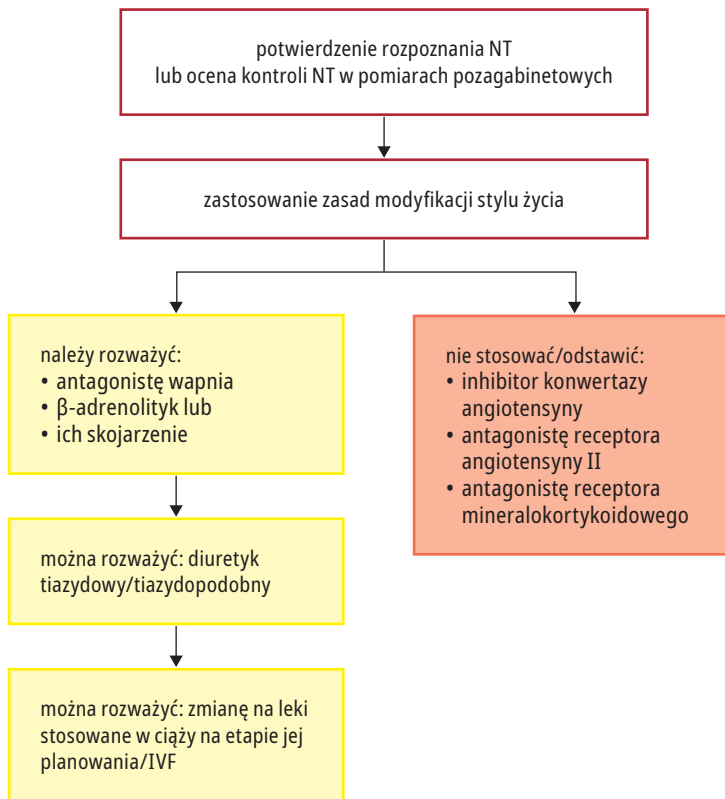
potwierdzenie rozpoznania NT
lub ocena kontroli NT w pomiarach pozagabinetowych

zastosowanie zasad modyfikacji stylu życia

należy rozważyć:
• antagonistę wapnia
• β-adrenolityk lub
• ich skojarzenie

można rozważyć: diuretyk tiazydowy/tiazydopodobny

można rozważyć: zmianę na leki stosowane w ciąży na etapie jej planowania/IVF

nie stosować/odstawić:
• inhibitor konwertazy angiotensyny
• antagonistę receptora angiotensyny II
• antagonistę receptora mineralokortykoidowego